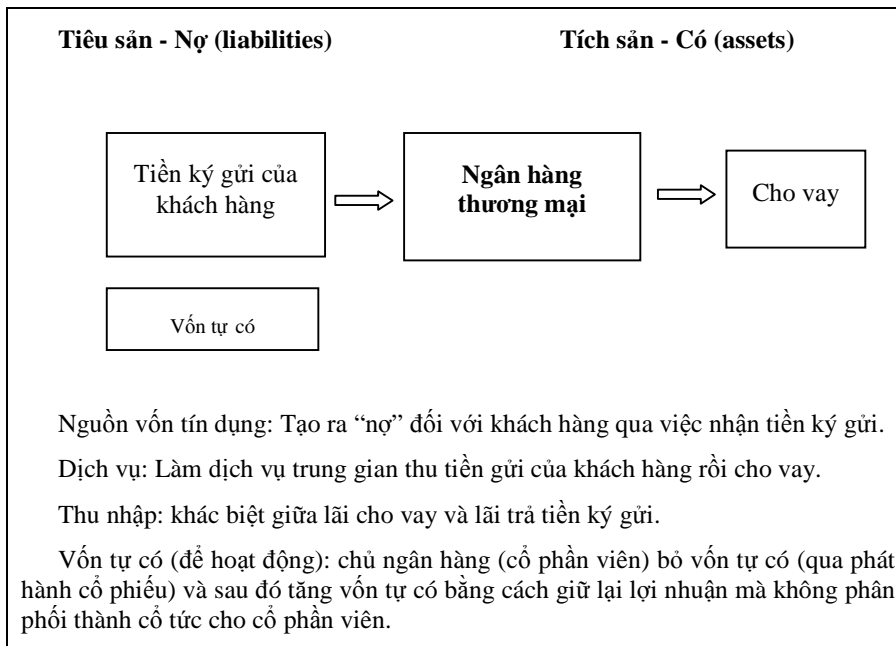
Tiêu sản - Nợ (liabilities)

Tích sản - Có (assets)

Tiền ký gửi của khách hàng

Ngân hàng thương mại

Cho vay

Vốn tự có

Nguồn vốn tín dụng: Tạo ra “nợ” đối với khách hàng qua việc nhận tiền ký gửi.

Dịch vụ: Làm dịch vụ trung gian thu tiền gửi của khách hàng rồi cho vay.

Thu nhập: khác biệt giữa lãi cho vay và lãi trả tiền ký gửi.

Vốn tự có (để hoạt động): chủ ngân hàng (cổ phần viên) bỏ vốn tự có (qua phát hành cổ phiếu) và sau đó tăng vốn tự có bằng cách giữ lại lợi nhuận mà không phân phối thành cổ tức cho cổ phần viên.